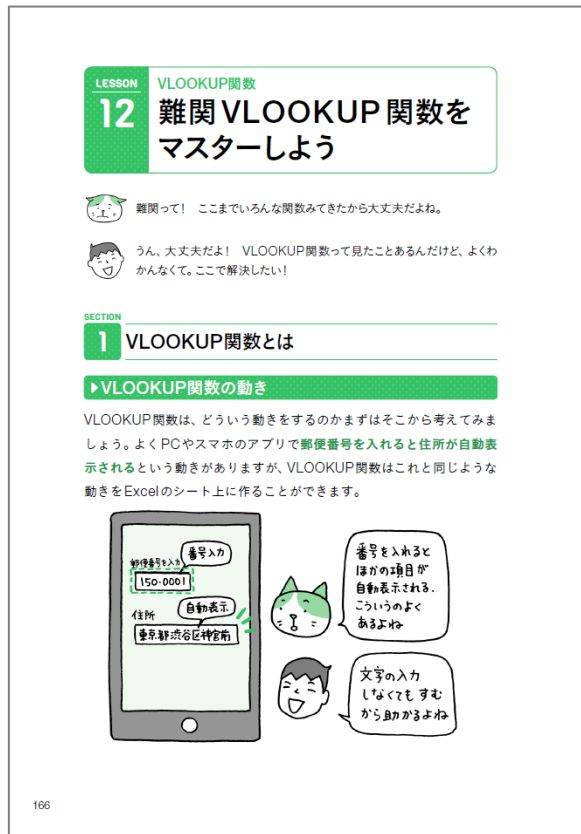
LESSON 12

VLOOKUP関数

難関VLOOKUP関数をマスターしよう

難関って！　ここまでいろんな関数みてきたから大丈夫だよね。

うん、大丈夫だよ！　VLOOKUP関数って見たことあるんだけど、よくわかんなくて。ここで解決したい！

SECTION 1

VLOOKUP関数とは

▶VLOOKUP関数の動き

VLOOKUP関数は、どういう動きをするのかまずはそこから考えてみましょう。よくPCやスマホのアプリで郵便番号を入れると住所が自動表示されるという動きがありますが、VLOOKUP関数はこれと同じような動きをExcelのシート上に作ることができます。

郵便番号を入力

番号入力

150-0001

住所

自動表示

東京都渋谷区神宮前

番号を入れるとほかの項目が自動表示される、こういうのよくあるよね

文字の入力しなくてもすむから助かるよね

166